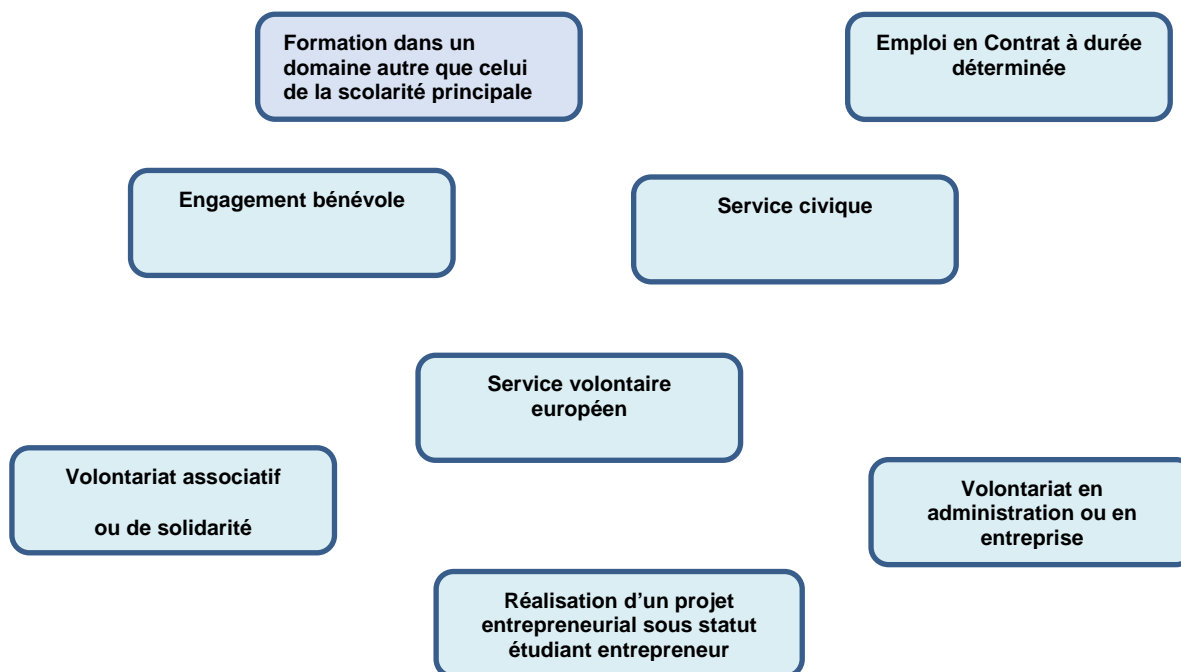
Formation dans un domaine autre que celui de la scolarité principale

Emploi en Contrat à durée déterminée

Engagement bénévole

Service civique

Service volontaire européen

Volontariat associatif

ou de solidarité

Volontariat en administration ou en entreprise

Réalisation d'un projet entrepreneurial sous statut étudiant entrepreneur